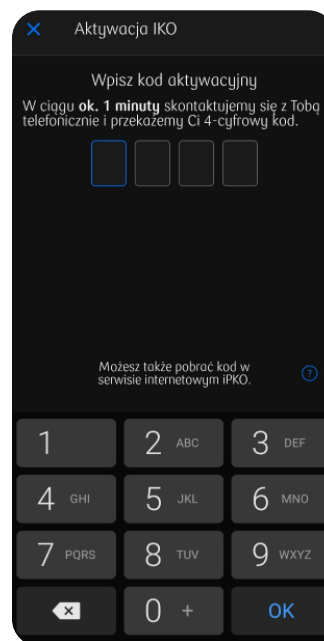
× Aktywacja IKO

Wpisz kod aktywacyjny

W ciągu **ok. 1 minuty** skontaktujemy się z Tobą telefonicznie i przekażemy Ci 4-cyfrowy kod.

Możesz także pobrać kod w serwisie internetowym iPKO.

?

1
2 ABC
3 DEF
4 GHI
5 JKL
6 MNO
7 PQRS
8 TUV
9 WXYZ
0 +
OK